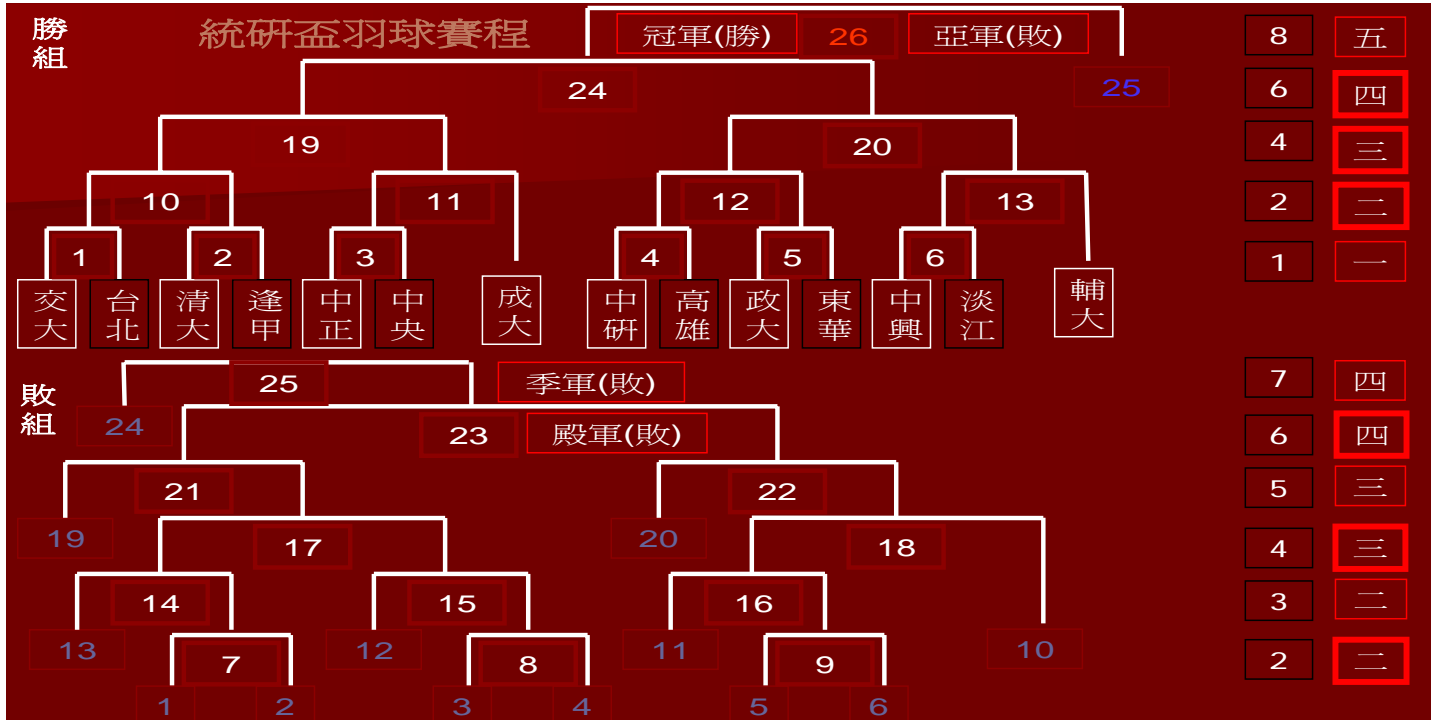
勝組

統研盃羽球賽程

冠軍(勝) 26 亞軍(敗)

24

25

19

20

10

11

12

13

1

2

3

4

5

6

交大 台北 清大 逢甲 中正 中央 成大 中研 高雄 政大 東華 中興 淡江 輔大

敗組

25

季軍(敗)

24

23

殿軍(敗)

21

22

19

17

20

18

14

15

16

13

7

12

8

11

9

10

1 2 3 4 5 6

| | |
|---|---|
| 8 | 五 |
| 6 | 四 |
| 4 | 三 |
| 2 | 二 |
| 1 | 一 |

| | |
|---|---|
| 7 | 四 |
| 6 | 四 |
| 5 | 三 |
| 4 | 三 |
| 3 | 二 |
| 2 | 二 |